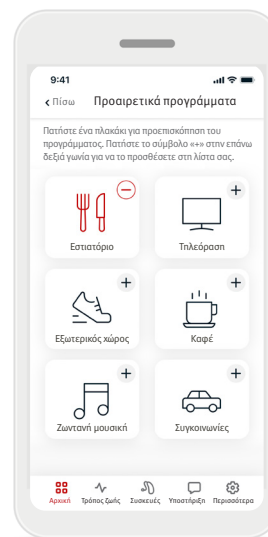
9:41

‹ Πίσω Προαιρετικά προγράμματα

Πατήστε ένα πλακάκι για προεπισκόπηση του προγράμματος. Πατήστε το σύμβολο «+» στην επάνω δεξιά γωνία για να το προσθέσετε στη λίστα σας.

Εστιατόριο

Τηλεόραση

Εξωτερικός χώρος

Καφέ

Ζωντανή μουσική

Συγκοινωνίες

Αρχική Τρόπος ζωής Συσκευές Υποστήριξη Περισσότερα